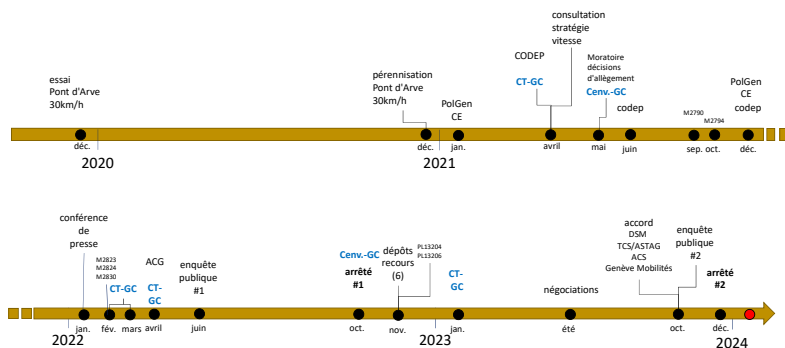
essai
Pont d'Arve
30km/h

déc.
2020

pérennisation
Pont d'Arve
30km/h

déc.
2021

PolGen
CE

jan.

consultation
stratégie
vitesse

CODEP

CT-GC

avril

Moratoire
décisions
d'allègement

Cenv.-GC

mai

codep

juin

M2790

sep.

M2794

oct.

PolGen
CE
codep

déc.

conférence
de
presse

jan.
2022

M2823
M2824
M2830

CT-GC

fév.

mars

ACG

CT-
GC

avril

enquête
publique
#1

juin

Cenv.-GC

arrêté
#1

oct.

dépôts
recours
(6)

PL13204
PL13206

nov.
2023

CT-
GC

jan.

négociations

été

accord
DSM
TCS/ASTAG
ACS
Genève Mobilités

enquête
publique
#2

oct.

arrêté
#2

déc.
2024